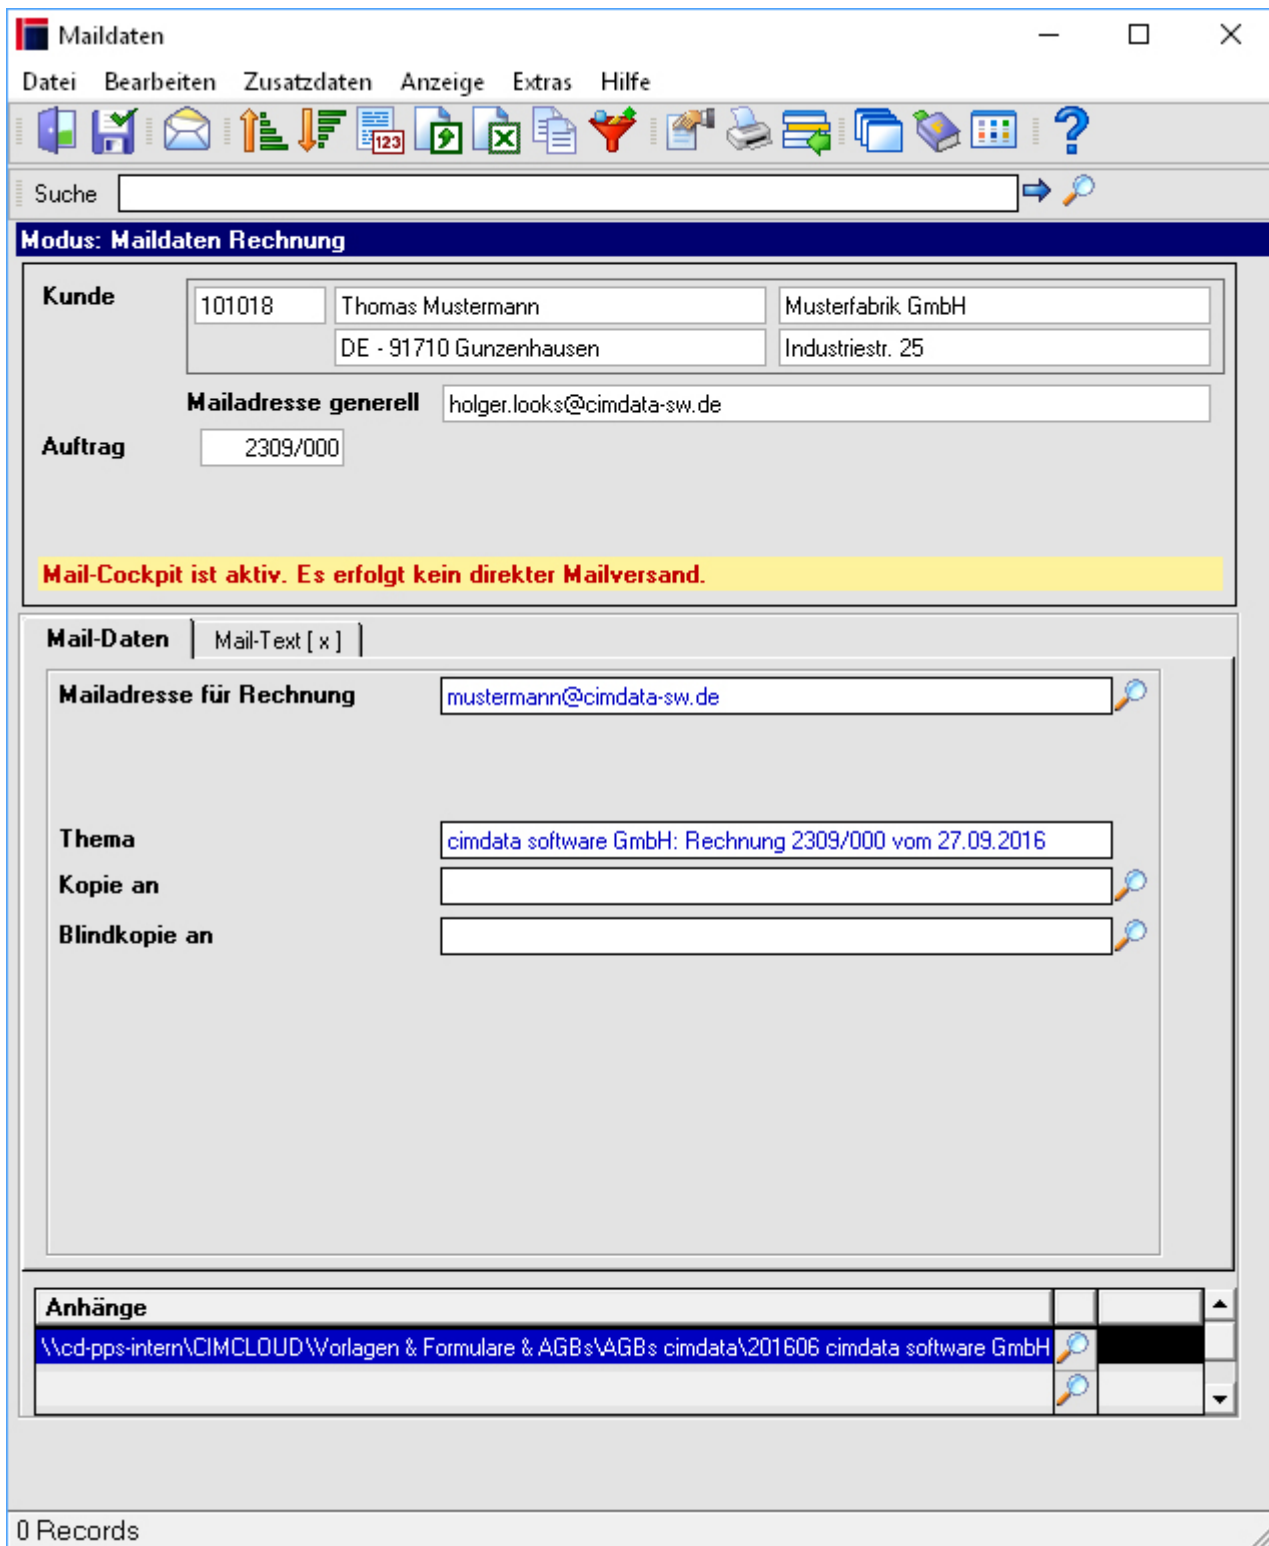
Maildaten

Datei Bearbeiten Zusatzdaten Anzeige Extras Hilfe

123

Suche

Modus: Maildaten Rechnung

Kunde

101018 | Thomas Mustermann | Musterfabrik GmbH
DE - 91710 Gunzenhausen | Industriestr. 25

Mailadresse generell holger.looks@cimdata-sw.de

Auftrag 2309/000

Mail-Cockpit ist aktiv. Es erfolgt kein direkter Mailversand.

Mail-Daten | Mail-Text [ x ]

Mailadresse für Rechnung mustermann@cimdata-sw.de

Thema cimdata software GmbH: Rechnung 2309/000 vom 27.09.2016

Kopie an

Blindkopie an

| Anhänge | | |
|---|---|---|
| \\cd-pps-intern\CIMCLOUD\Vorlagen & Formulare & AGBs\AGBs cimdata\201606 cimdata software GmbH | | |
| | | |

0 Records